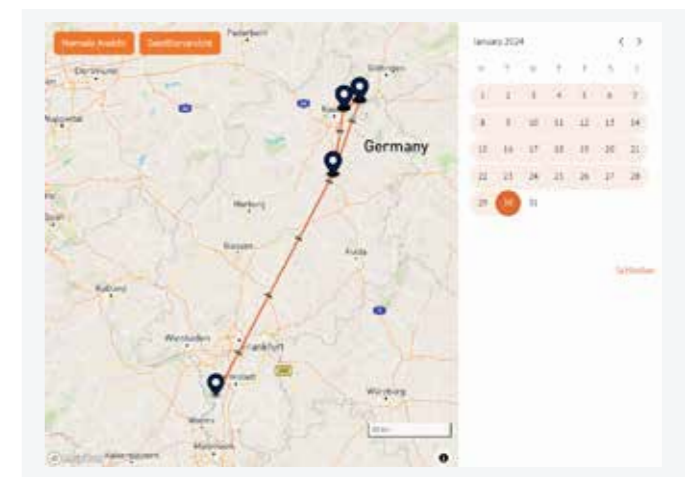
Normale Ansicht | Satellitenansicht

Paderborn
Dortmund
Göttingen
Wuppertal
Kassel
Germany
Marburg
Siegen
Fulda
Koblenz
Wiesbaden
Frankfurt
Darmstadt
Würzburg
Worms
Mannheim
Kaiserslautern

January 2024

| M | T | W | T | F | S | S |
|---|---|---|---|---|---|---|
| 1 | 2 | 3 | 4 | 5 | 6 | 7 |
| 8 | 9 | 10 | 11 | 12 | 13 | 14 |
| 15 | 16 | 17 | 18 | 19 | 20 | 21 |
| 22 | 23 | 24 | 25 | 26 | 27 | 28 |
| 29 | 30 | 31 | | | | |

Schließen